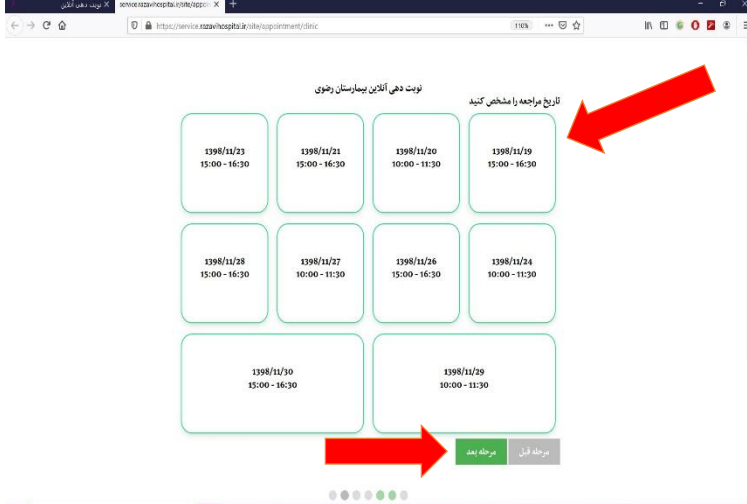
نوبت دهی آنلاین
service.razavihospital.ir/site/appoi
https://service.razavihospital.ir/site/appointment/clinic
110%

نوبت دهی آنلاین بیمارستان رضوی

تاریخ مراجعه را مشخص کنید

1398/11/19
15:00 - 16:30

1398/11/20
10:00 - 11:30

1398/11/21
15:00 - 16:30

1398/11/23
15:00 - 16:30

1398/11/24
10:00 - 11:30

1398/11/26
15:00 - 16:30

1398/11/27
10:00 - 11:30

1398/11/28
15:00 - 16:30

1398/11/29
10:00 - 11:30

1398/11/30
15:00 - 16:30

مرحله قبل
مرحله بعد